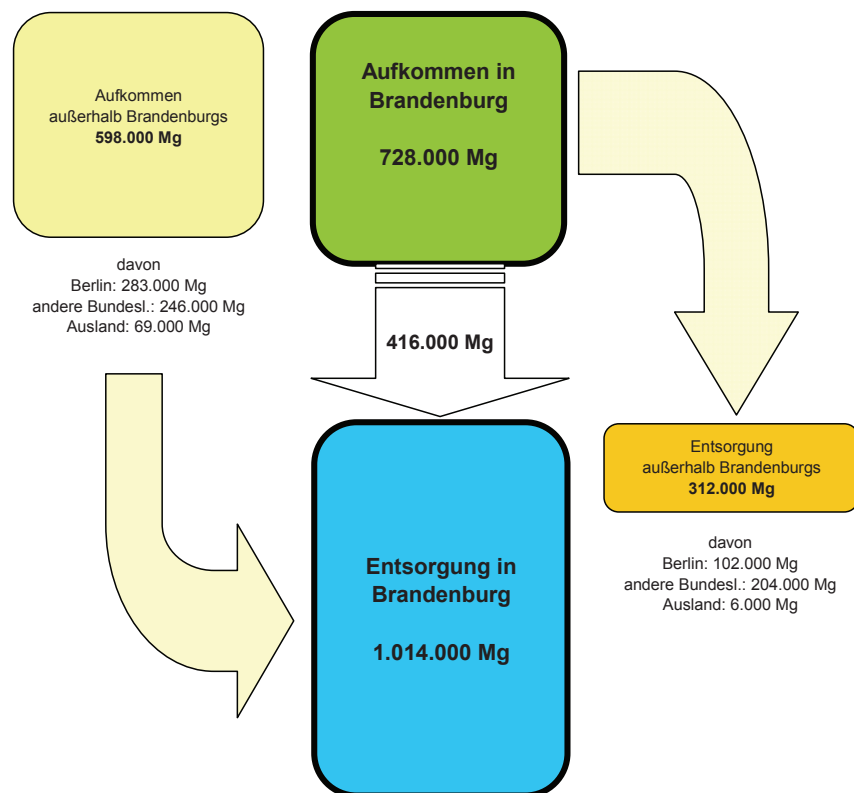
Aufkommen außerhalb Brandenburgs
**598.000 Mg**

davon
Berlin: 283.000 Mg
andere Bundesl.: 246.000 Mg
Ausland: 69.000 Mg

**Aufkommen in Brandenburg**

**728.000 Mg**

**416.000 Mg**

Entsorgung außerhalb Brandenburgs
**312.000 Mg**

davon
Berlin: 102.000 Mg
andere Bundesl.: 204.000 Mg
Ausland: 6.000 Mg

**Entsorgung in Brandenburg**

**1.014.000 Mg**